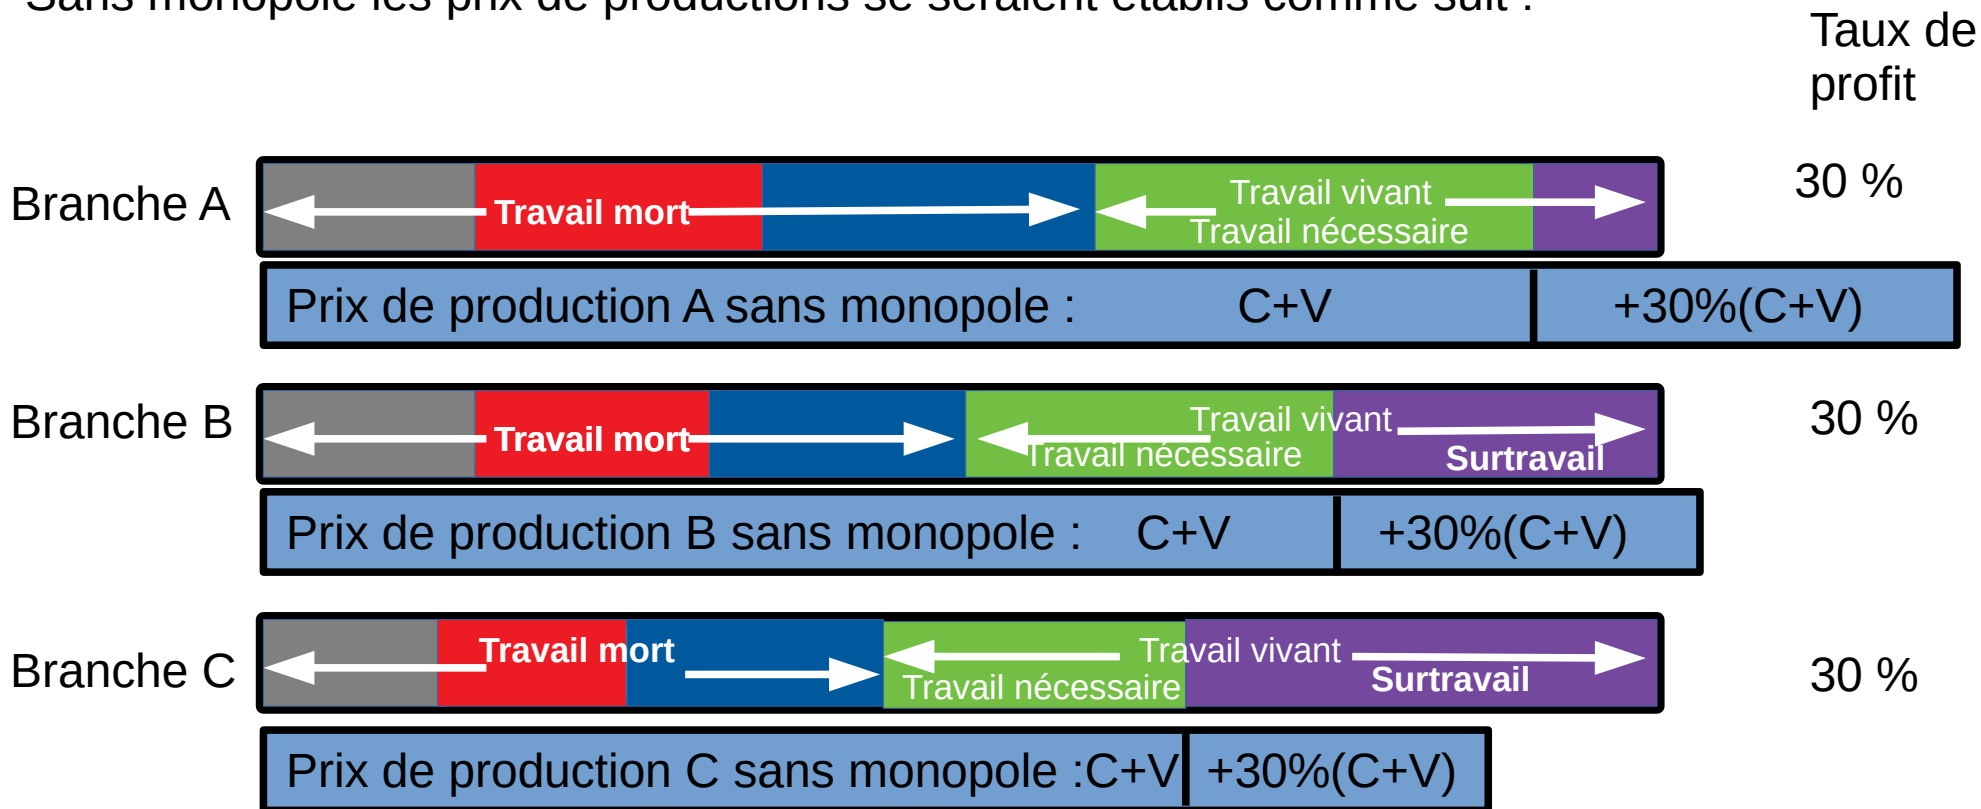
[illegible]

Taux de profit

Branche A

Travail mort

Travail vivant

Travail nécessaire

30 %

Prix de production A sans monopole : C+V

+30%(C+V)

Branche B

Travail mort

Travail vivant

Travail nécessaire

Surtravail

30 %

Prix de production B sans monopole : C+V

+30%(C+V)

Branche C

Travail mort

Travail vivant

Travail nécessaire

Surtravail

30 %

Prix de production C sans monopole :C+V

+30%(C+V)